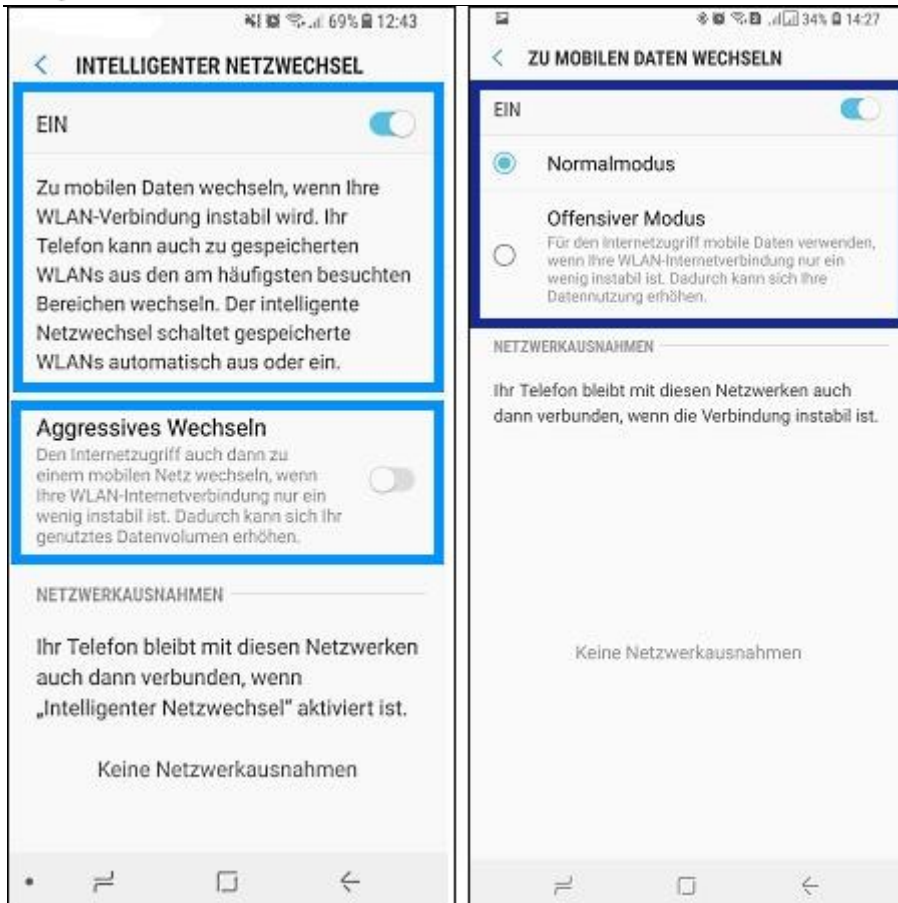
69% 12:43

< INTELLIGENTER NETZWECHSEL

EIN

Zu mobilen Daten wechseln, wenn Ihre WLAN-Verbindung instabil wird. Ihr Telefon kann auch zu gespeicherten WLANs aus den am häufigsten besuchten Bereichen wechseln. Der intelligente Netzwechsel schaltet gespeicherte WLANs automatisch aus oder ein.

Aggressives Wechseln
Den Internetzugriff auch dann zu einem mobilen Netz wechseln, wenn Ihre WLAN-Internetverbindung nur ein wenig instabil ist. Dadurch kann sich Ihr genutztes Datenvolumen erhöhen.

NETZWERKAUSNAHMEN

Ihr Telefon bleibt mit diesen Netzwerken auch dann verbunden, wenn „Intelligenter Netzwechsel" aktiviert ist.

Keine Netzwerkausnahmen

34% 14:27

< ZU MOBILEN DATEN WECHSELN

EIN

Normalmodus

Offensiver Modus
Für den Internetzugriff mobile Daten verwenden, wenn Ihre WLAN-Internetverbindung nur ein wenig instabil ist. Dadurch kann sich Ihre Datennutzung erhöhen.

NETZWERKAUSNAHMEN

Ihr Telefon bleibt mit diesen Netzwerken auch dann verbunden, wenn die Verbindung instabil ist.

Keine Netzwerkausnahmen